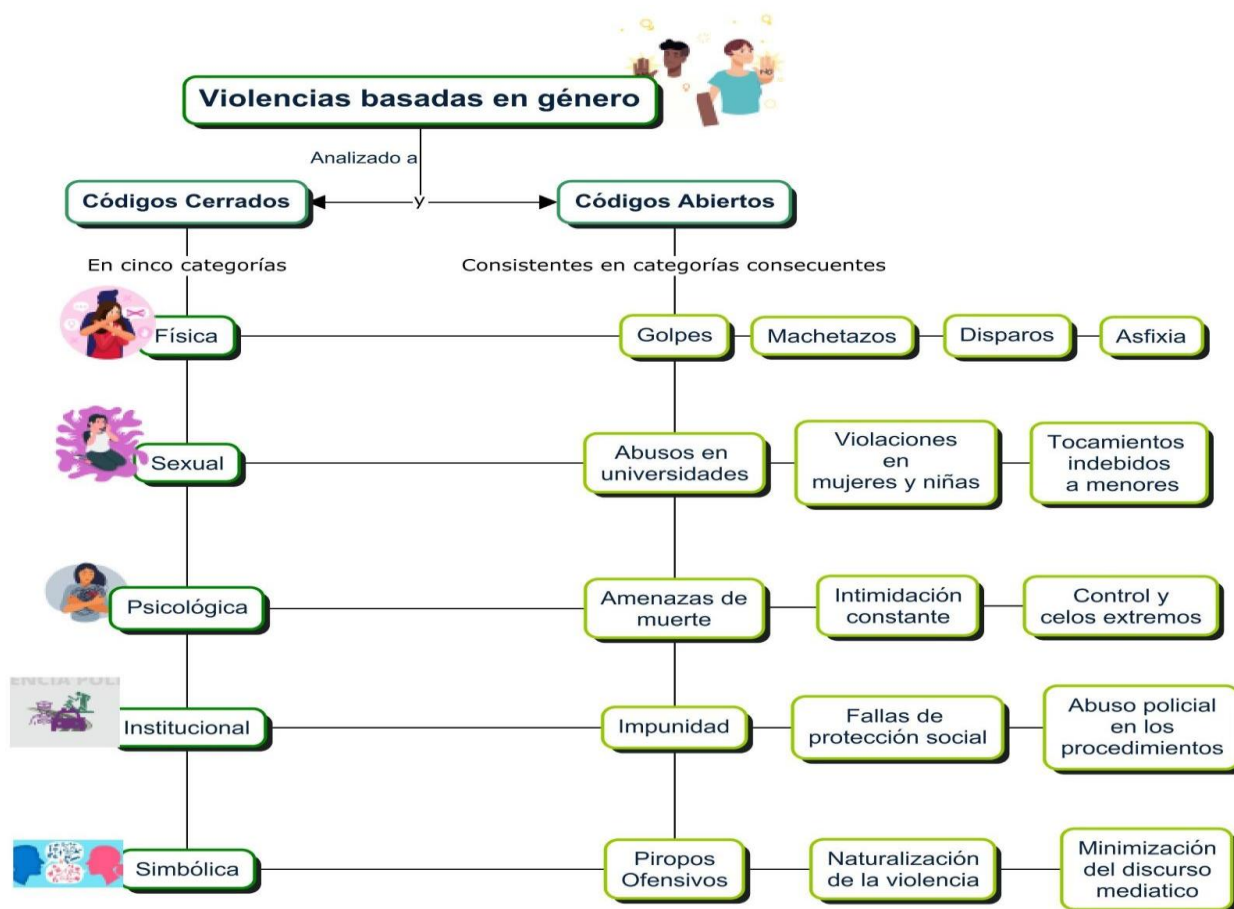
Violencias basadas en género

Analizado a

Códigos Cerrados

y

Códigos Abiertos

En cinco categorías

Consistentes en categorías consecuentes

Física

Golpes

Machetazos

Disparos

Asfixia

Sexual

Abusos en universidades

Violaciones en mujeres y niñas

Tocamientos indebidos a menores

Psicológica

Amenazas de muerte

Intimidación constante

Control y celos extremos

ENCIA POLI

Institucional

Impunidad

Fallas de protección social

Abuso policial en los procedimientos

Simbólica

Piropos Ofensivos

Naturalización de la violencia

Minimización del discurso mediatico